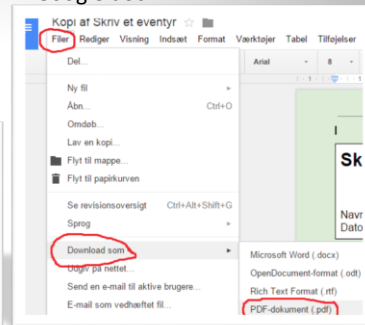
Kopi af Skriv et eventyr

Filer Rediger Visning Indsæt Format Værktøjer Tabel Tilføjelser

Del...

Ny fil
Åbn... Ctrl+O
Omdøb...
Lav en kopi...
Flyt til mappe...
Flyt til papirkurven

Se revisionsoversigt Ctrl+Alt+Shift+G
Sprog

Download som
Udgiv på nettet...
Send en e-mail til aktive brugere...
E-mail som vedhæftet fil...

Arial
8

Microsoft Word (.docx)
OpenDocument-format (.odt)
Rich Text Format (.rtf)
PDF-dokument (.pdf)

Sk
Navn
Dato